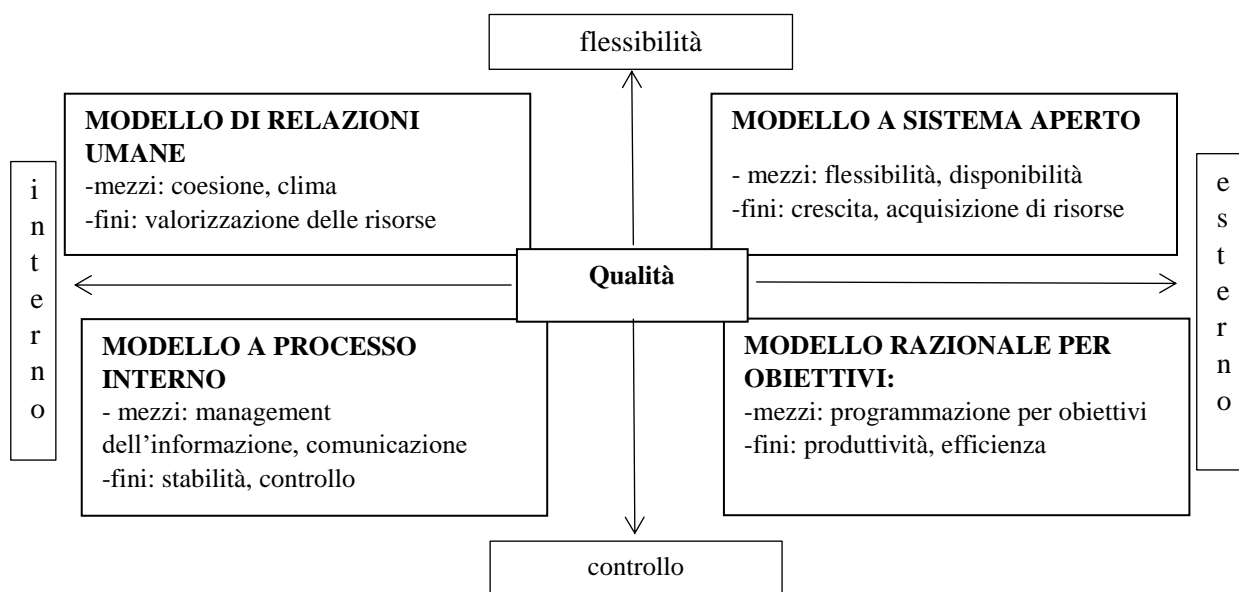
flessibilità

MODELLO DI RELAZIONI UMANE
-mezzi: coesione, clima
-fini: valorizzazione delle risorse

MODELLO A SISTEMA APERTO
- mezzi: flessibilità, disponibilità
-fini: crescita, acquisizione di risorse

interno

Qualità

esterno

MODELLO A PROCESSO INTERNO
- mezzi: management dell'informazione, comunicazione
-fini: stabilità, controllo

MODELLO RAZIONALE PER OBIETTIVI:
-mezzi: programmazione per obiettivi
-fini: produttività, efficienza

controllo